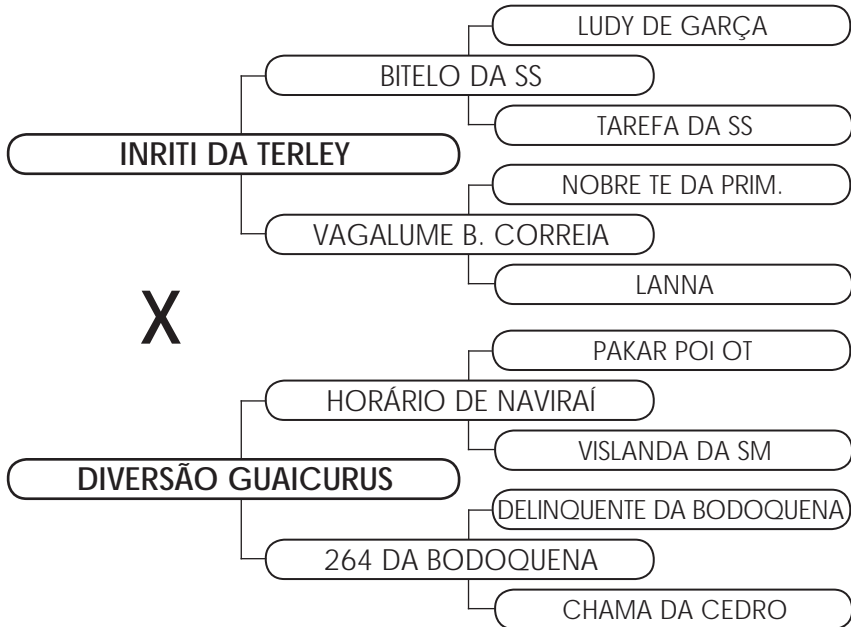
LUDY DE GARÇA

BITELO DA SS

TAREFA DA SS

INRITI DA TERLEY

NOBRE TE DA PRIM.

VAGALUME B. CORREIA

LANNA

X

PAKAR POI OT

HORÁRIO DE NAVIRAÍ

VISLANDA DA SM

DIVERSÃO GUAICURUS

DELINQUENTE DA BODOQUENA

264 DA BODOQUENA

CHAMA DA CEDRO